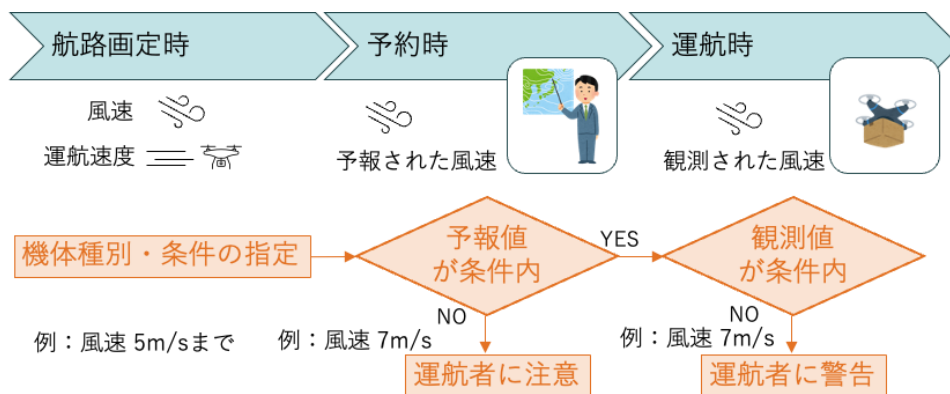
航路画定時

予約時

運航時

風速

運航速度

予報された風速

観測された風速

機体種別・条件の指定

予報値が条件内

YES

観測値が条件内

NO

NO

例：風速 5m/sまで

例：風速 7m/s

例：風速 7m/s

運航者に注意

運航者に警告